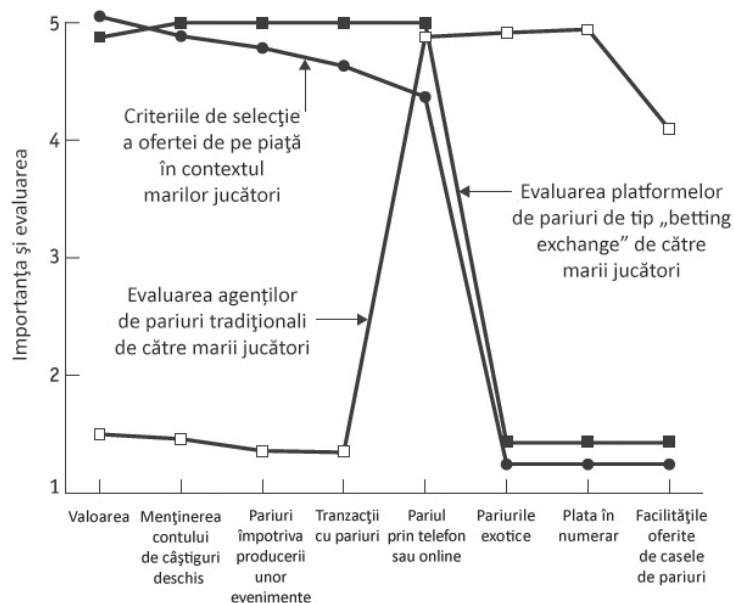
5

4

3

2

1

Importanța și evaluarea

Criteriile de selecție a ofertei de pe piață în contextul marilor jucători

Evaluarea platformelor de pariuri de tip „betting exchange" de către marii jucători

Evaluarea agenților de pariuri tradiționali de către marii jucători

Valoarea

Menținerea contului de câștiguri deschis

Pariuri împotriva producerii unor evenimente

Tranzacții cu pariuri

Pariul prin telefon sau online

Pariurile exotice

Plata în numerar

Facilitățile oferite de casele de pariuri